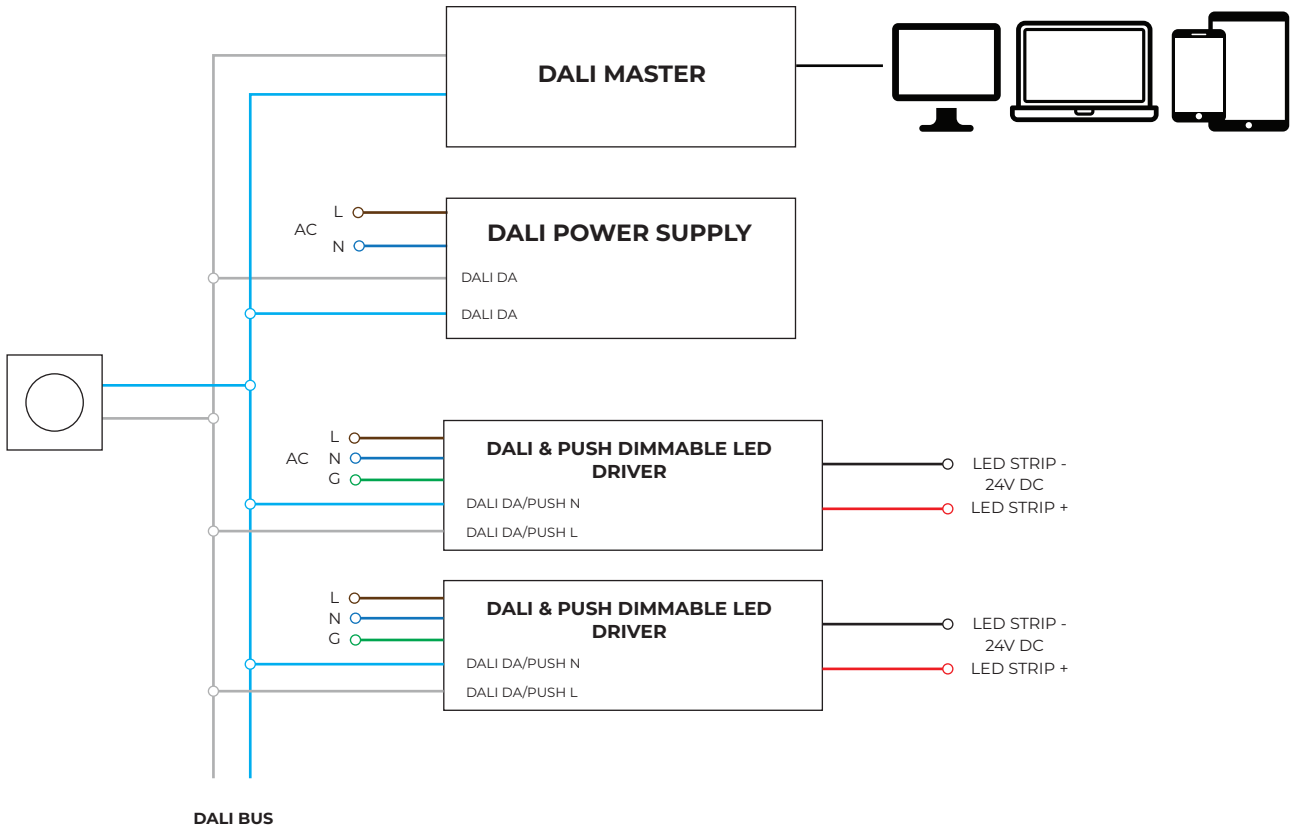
DALI MASTER

AC
L
N
DALI POWER SUPPLY
DALI DA
DALI DA

AC
L
N
G
DALI & PUSH DIMMABLE LED DRIVER
DALI DA/PUSH N
DALI DA/PUSH L
LED STRIP -
24V DC
LED STRIP +

L
N
G
DALI & PUSH DIMMABLE LED DRIVER
DALI DA/PUSH N
DALI DA/PUSH L
LED STRIP -
24V DC
LED STRIP +

DALI BUS